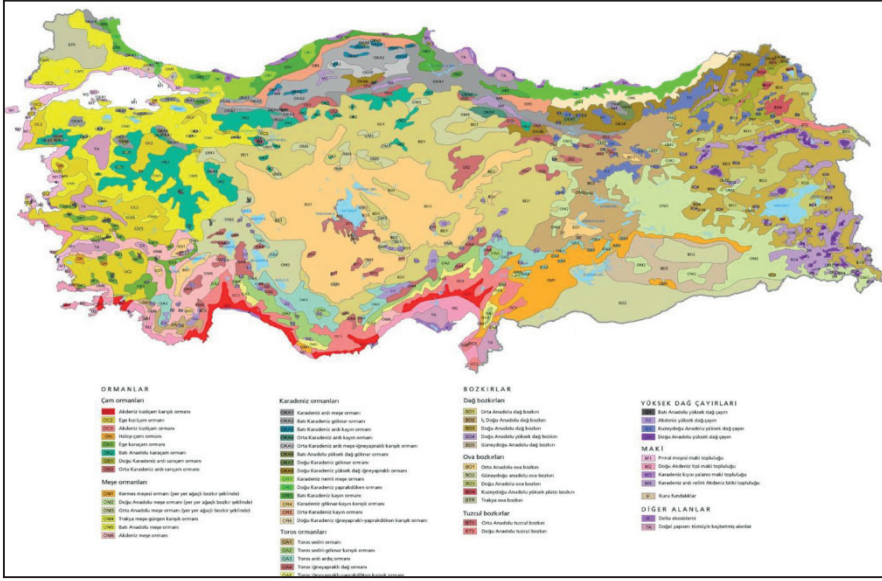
ORMANLAR

Çam ormanları
Akdeniz kızılçam karışık ormanı
Ege kızılçam ormanı
Akdeniz kızılçam ormanı
Halep çamı ormanı
Ege karaçam ormanı
Batı Anadolu karaçam ormanı
Doğu Karadeniz sarıçam ormanı
Orta Karadeniz sarıçam ormanı

Meşe ormanları
Karmaşık meşe ormanı (yer yer ağaçlı bozkır şeklinde)
Doğu Anadolu meşe ormanı (yer yer ağaçlı bozkır şeklinde)
Orta Anadolu meşe ormanı (yer yer ağaçlı bozkır şeklinde)
Trakya meşe-gürgen karışık ormanı
Batı Anadolu meşe ormanı
Akdeniz meşe ormanı

Karadeniz ormanları
Karadeniz ardıç meşe ormanı
Batı Karadeniz göknar ormanı
Batı Karadeniz ardıç kayın ormanı
Orta Karadeniz ardıç kayın ormanı
Orta Karadeniz ardıç meşe iğneyapraklı karışık ormanı
Batı Anadolu yüksek dağ göknar ormanı
Doğu Karadeniz göknar ormanı
Doğu Karadeniz yüksek dağ iğneyapraklı ormanı
Karadeniz nemli meşe ormanı
Doğu Karadeniz geniş yapraklı ormanı
Batı Karadeniz kayın ormanı
Karadeniz göknar-kayın karışık ormanı
Orta Karadeniz kayın ormanı
Doğu Karadeniz iğneyapraklı-geniş yapraklı karışık ormanı

Toros ormanları
Toros sedir ormanı
Toros sedir-göknar karışık ormanı
Toros ardıç ormanı
Toros iğneyapraklı dağ ormanı
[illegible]

BOZKIRLAR

Dağ bozkırları
Orta Anadolu dağ bozkırı
İç Doğu Anadolu dağ bozkırı
Doğu Anadolu dağ bozkırı
Doğu Anadolu yüksek dağ bozkırı
Güneydoğu Anadolu dağ bozkırı

Ova bozkırları
Orta Anadolu ova bozkırı
Güneydoğu Anadolu ova bozkırı
Doğu Anadolu ova bozkırı
Kuzeydoğu Anadolu yüksek plato bozkırı
Trakya ova bozkırı

Tuzcul bozkırlar
Orta Anadolu tuzcul bozkırı
Doğu Anadolu tuzcul bozkırı

YÜKSEK DAĞ ÇAYIRLARI
Batı Anadolu yüksek dağ çayırı
Akdeniz yüksek dağ çayırı
Kuzeydoğu Anadolu yüksek dağ çayırı
Doğu Anadolu yüksek dağ çayırı

MAKİ
Pırnal meşesi maki topluluğu
Doğu Akdeniz kızıl maki topluluğu
Karadeniz kızıl çalımsı maki topluluğu
Karadeniz ardıl nefitli Akdeniz kökü topluluğu
Kuru fundalıklar

DİĞER ALANLAR
Delta ekosistemi
Doğal yapısını tümüyle kaybetmiş alanlar